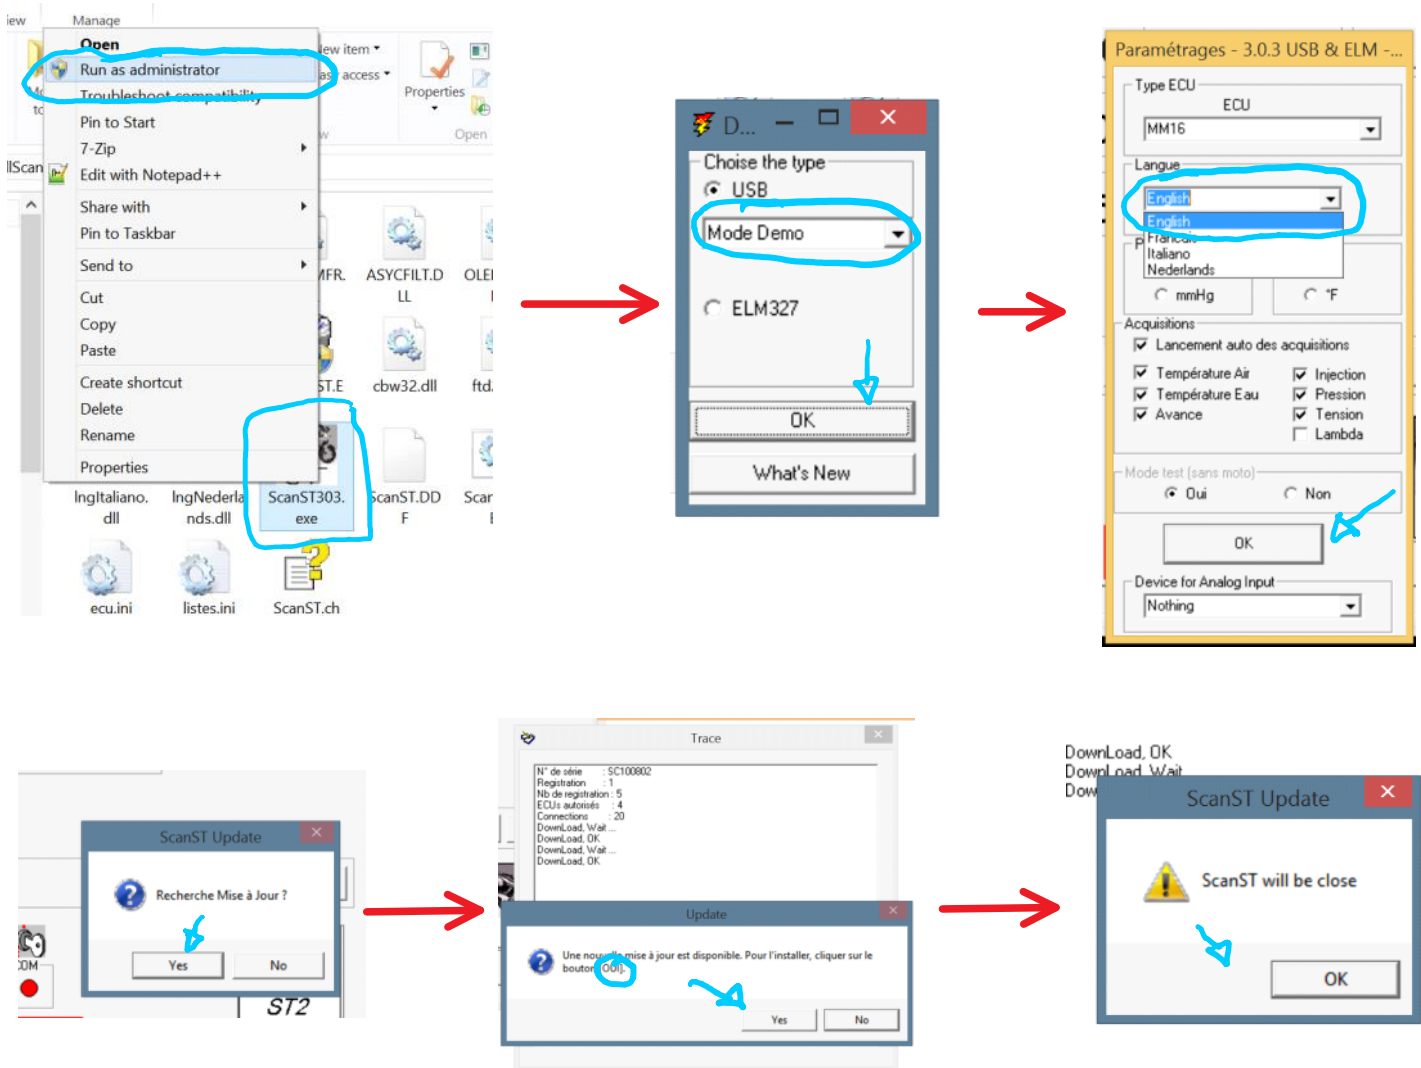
iew
Manage
Open
Run as administrator
Troubleshoot compatibility
Pin to Start
7-Zip
Edit with Notepad++
Share with
Pin to Taskbar
Send to
Cut
Copy
Paste
Create shortcut
Delete
Rename
Properties
lew item
access
Properties
Open
lScan
MFR.
ASYCFILT.DLL
OLE
ST.E
cbw32.dll
ftd
IngItaliano.dll
IngNederlands.dll
ScanST303.exe
ScanST.DDF
Scar
ecu.ini
listes.ini
ScanST.ch

D...
Choise the type
USB
Mode Demo
ELM327
OK
What's New

Paramétrages - 3.0.3 USB & ELM -...
Type ECU
ECU
MM16
Langue
English
English
Français
Italiano
Nederlands
mmHg
°F
Acquisitions
Lancement auto des acquisitions
Température Air
Injection
Température Eau
Pression
Avance
Tension
Lambda
Mode test (sans moto)
Oui
Non
OK
Device for Analog Input
Nothing

ScanST Update
Recherche Mise à Jour ?
Yes
No
OM
ST2

Trace
N° de série : SC100802
Registration : 1
Nb de registration : 5
ECUs autorisés : 4
Connections : 20
DownLoad, Wait ...
DownLoad, OK
DownLoad, Wait ...
DownLoad, OK
Update
Une nouvelle mise à jour est disponible. Pour l'installer, cliquer sur le bouton [Oui].
Yes
No

DownLoad, OK
DownLoad, Wait
Dow
ScanST Update
ScanST will be close
OK